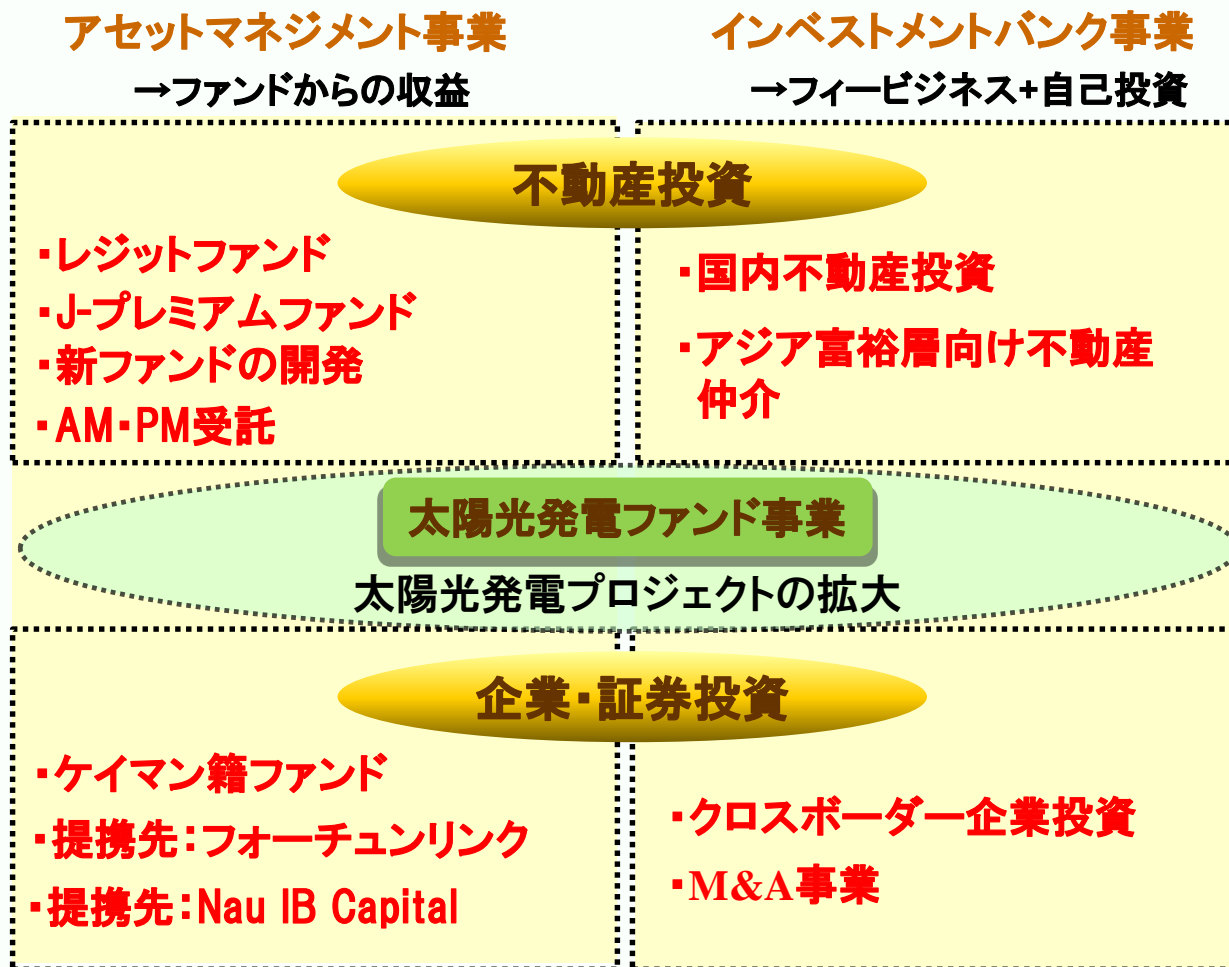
アセットマネジメント事業
→ファンドからの収益

インベストメントバンク事業
→フィービジネス+自己投資

不動産投資

・レジットファンド
・J-プレミアムファンド
・新ファンドの開発
・AM・PM受託

・国内不動産投資
・アジア富裕層向け不動産仲介

太陽光発電ファンド事業
太陽光発電プロジェクトの拡大

企業・証券投資

・ケイマン籍ファンド
・提携先：フォーチュンリンク
・提携先：Nau IB Capital

・クロスボーダー企業投資
・M&A事業